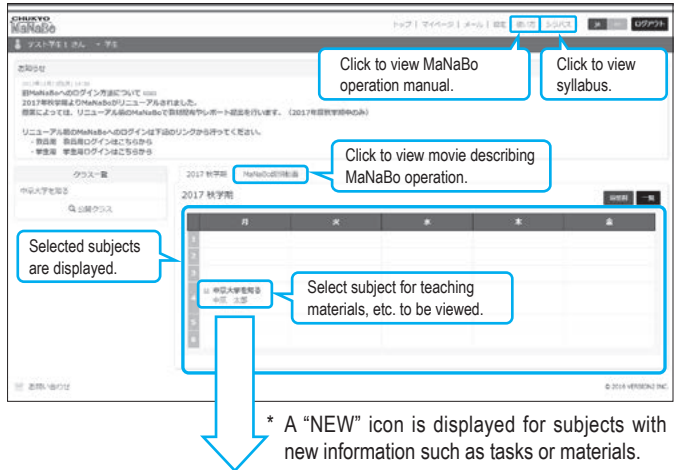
CHUKYO
MaNaBo

トップ | マイページ | メール | 設定 | 使い方 | シラバス | ja | en | ログアウト

テストテスト1 さん ・ 学生

お知らせ

2017年12月1日(木) 14:38
旧MaNaBoへのログイン方法について NEW
2017年秋学期よりMaNaBoがリニューアルされました。
授業によっては、リニューアル前のMaNaBoで資料配布やレポート提出を行います。（2017年度秋学期中のみ）

リニューアル前のMaNaBoへのログインは下記のリンクから行ってください。
・教員用　教員用ログインはこちらから
・学生用　学生用ログインはこちらから

クラス一覧
中京大学を知る
公開クラス

2017 秋学期　MaNaBo説明動画

2017 秋学期

時間割　一覧

| | 月 | 火 | 水 | 木 | 金 |
|---|---|---|---|---|---|
| 1 | | | | | |
| 2 | | | | | |
| 3 | | | | | |
| 4 | 中京大学を知る 中京 太郎 | | | | |
| 5 | | | | | |
| 6 | | | | | |

お問い合わせ

© 2016 VERSION2 INC.

Click to view MaNaBo operation manual.

Click to view syllabus.

Click to view movie describing MaNaBo operation.

Selected subjects are displayed.

Select subject for teaching materials, etc. to be viewed.

* A "NEW" icon is displayed for subjects with new information such as tasks or materials.